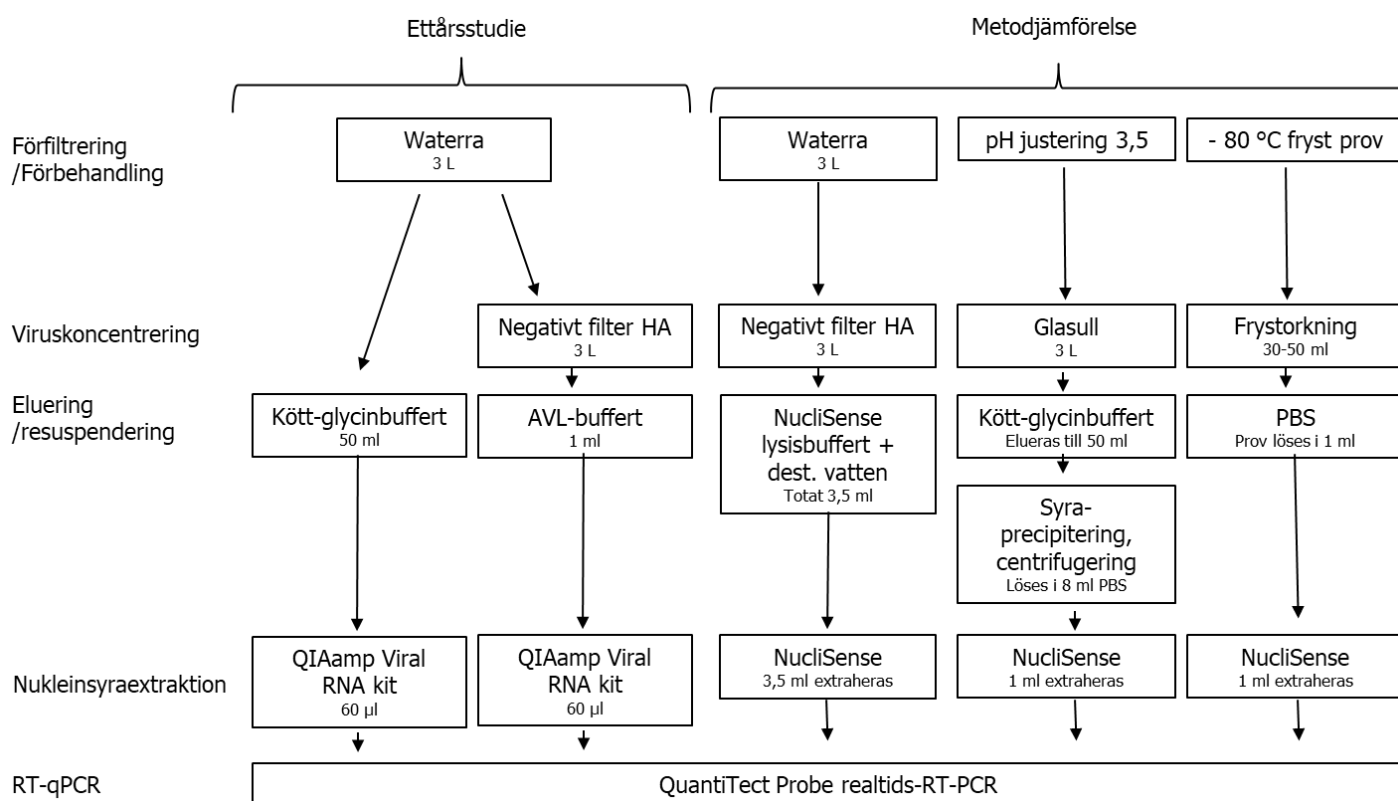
Ettårsstudie

Metodjämförelse

Förfiltrering /Förbehandling

Waterra
3 L

Waterra
3 L

pH justering 3,5

- 80 °C fryst prov

Viruskoncentrering

Negativt filter HA
3 L

Negativt filter HA
3 L

Glasull
3 L

Frystorkning
30-50 ml

Eluering /resuspendering

Kött-glycinbuffert
50 ml

AVL-buffert
1 ml

NucliSense lysisbuffert + dest. vatten
Totat 3,5 ml

Kött-glycinbuffert
Elueras till 50 ml

PBS
Prov löses i 1 ml

Syra-precipitering, centrifugering
Löses i 8 ml PBS

Nukleinsyraextraktion

QIAamp Viral RNA kit
60 µl

QIAamp Viral RNA kit
60 µl

NucliSense
3,5 ml extraheras

NucliSense
1 ml extraheras

NucliSense
1 ml extraheras

RT-qPCR

QuantiTect Probe realtids-RT-PCR